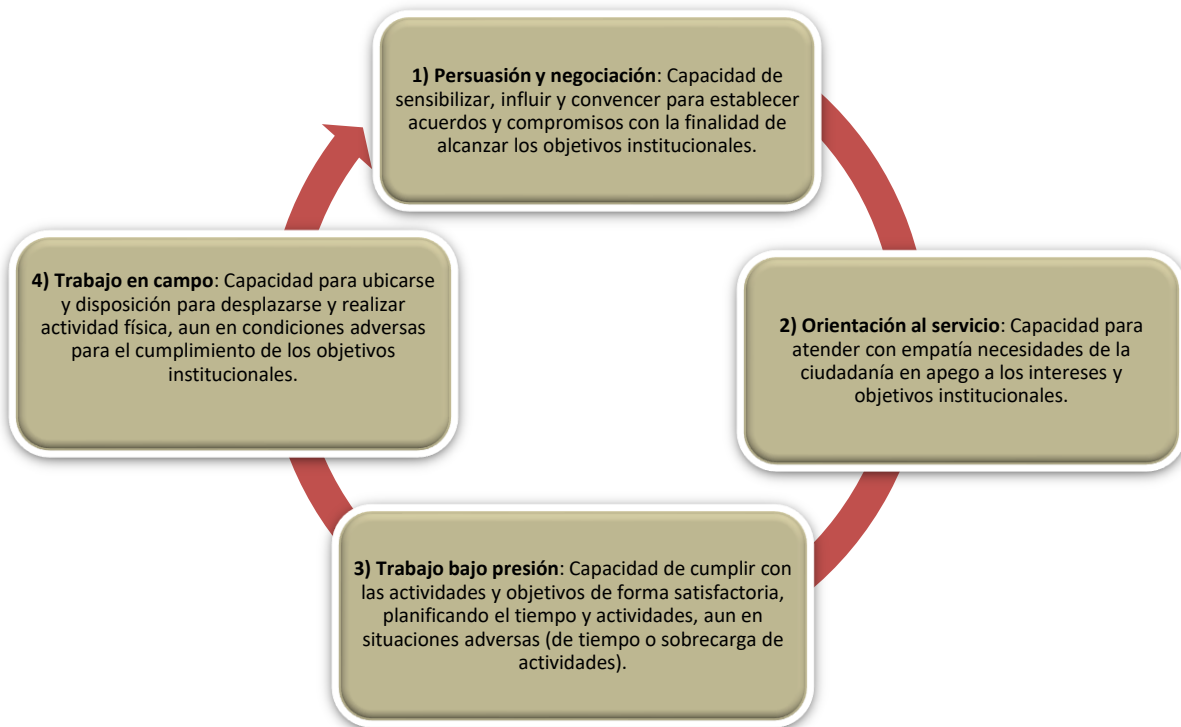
1) Persuasión y negociación: Capacidad de sensibilizar, influir y convencer para establecer acuerdos y compromisos con la finalidad de alcanzar los objetivos institucionales.

2) Orientación al servicio: Capacidad para atender con empatía necesidades de la ciudadanía en apego a los intereses y objetivos institucionales.

3) Trabajo bajo presión: Capacidad de cumplir con las actividades y objetivos de forma satisfactoria, planificando el tiempo y actividades, aun en situaciones adversas (de tiempo o sobrecarga de actividades).

4) Trabajo en campo: Capacidad para ubicarse y disposición para desplazarse y realizar actividad física, aun en condiciones adversas para el cumplimiento de los objetivos institucionales.